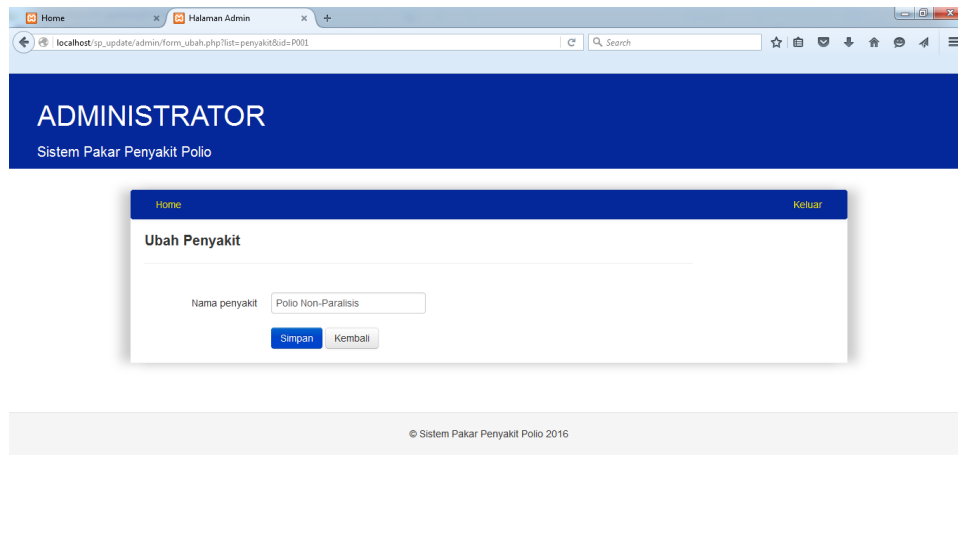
Home
Halaman Admin
localhost/sp_update/admin/form_ubah.php?list=penyakit&id=P001
Search

ADMINISTRATOR
Sistem Pakar Penyakit Polio

Home
Keluar

Ubah Penyakit

Nama penyakit Polio Non-Paralisis

Simpan Kembali

© Sistem Pakar Penyakit Polio 2016